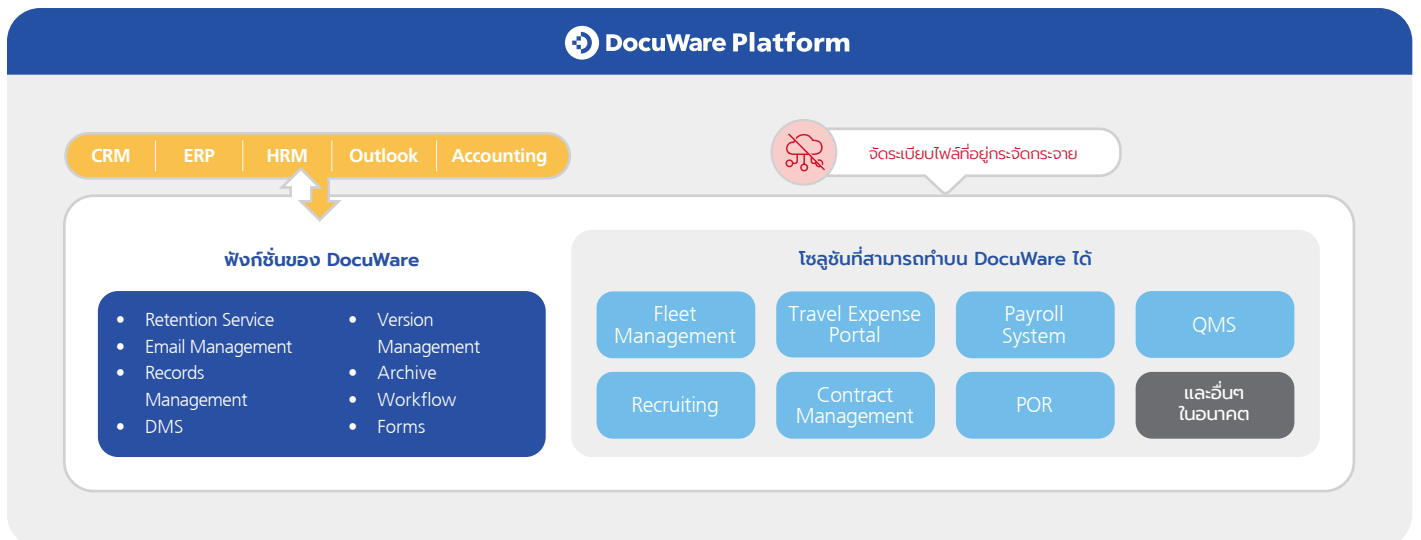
DocuWare Platform

CRM | ERP | HRM | Outlook | Accounting

จัดระเบียบไฟล์ที่อยู่กระจัดกระจาย

ฟังก์ชั่นของ DocuWare

- Retention Service
- Email Management
- Records Management
- DMS
- Version Management
- Archive
- Workflow
- Forms

โซลูชันที่สามารถทำบน DocuWare ได้

Fleet Management

Travel Expense Portal

Payroll System

QMS

Recruiting

Contract Management

POR

และอื่นๆ ในอนาคต